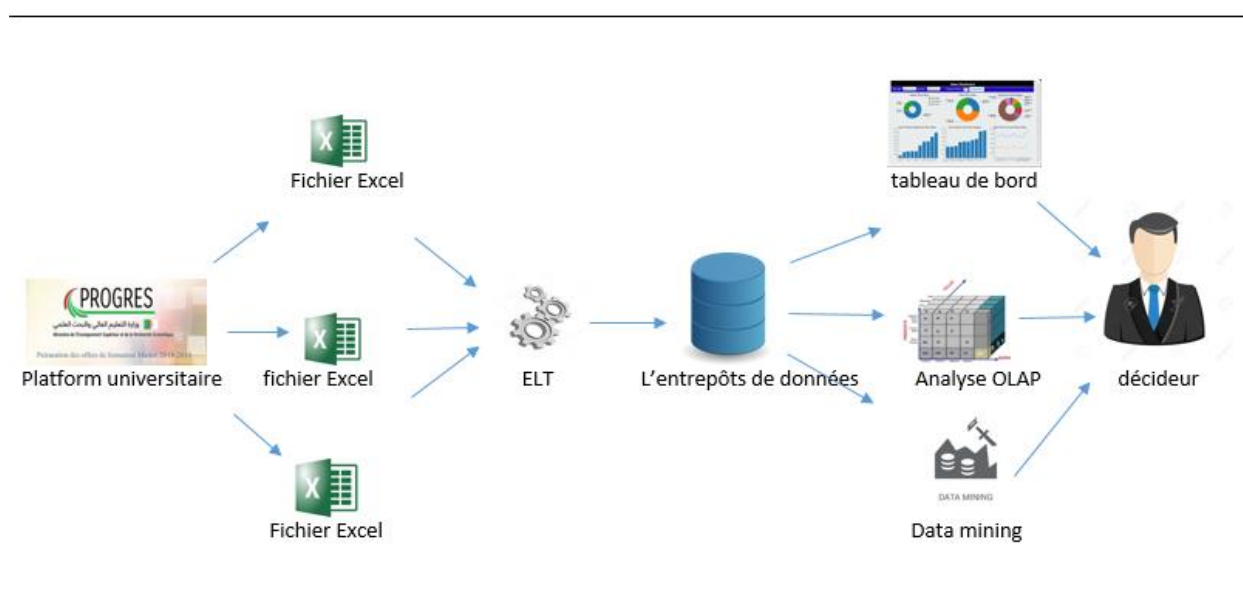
Fichier Excel

PROGRES
وزارة التعليم العالي والبحث العلمي
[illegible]
Platform universitaire

fichier Excel

Fichier Excel

ELT

L'entrepôts de données

tableau de bord

Analyse OLAP

DATA MINING
Data mining

décideur